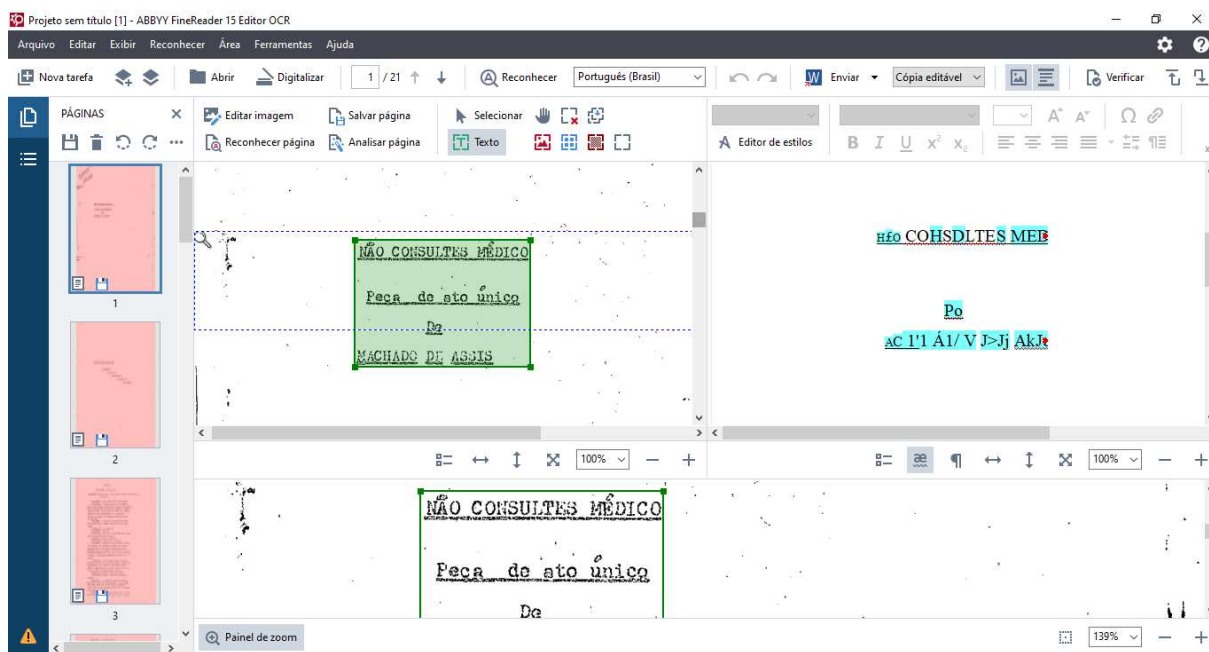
Projeto sem título [1] - ABBYY FineReader 15 Editor OCR

Arquivo Editar Exibir Reconhecer Área Ferramentas Ajuda

Nova tarefa Abrir Digitalizar 1 / 21 Reconhecer Português (Brasil) Enviar Cópia editável Verificar

PÁGINAS

Editar imagem Salvar página Selecionar
Reconhecer página Analisar página Texto

Editor de estilos

NÃO CONSULTES MÉDICO

Peça de ato único

De

MACHADO DE ASSIS

Hfo COHSDLTES MEB

Po

AC 1'1 Á1/ V J>Jj AkJ

1

2

3

100%

100%

NÃO CONSULTES MÉDICO

Peça de ato único

De

Painel de zoom

139%